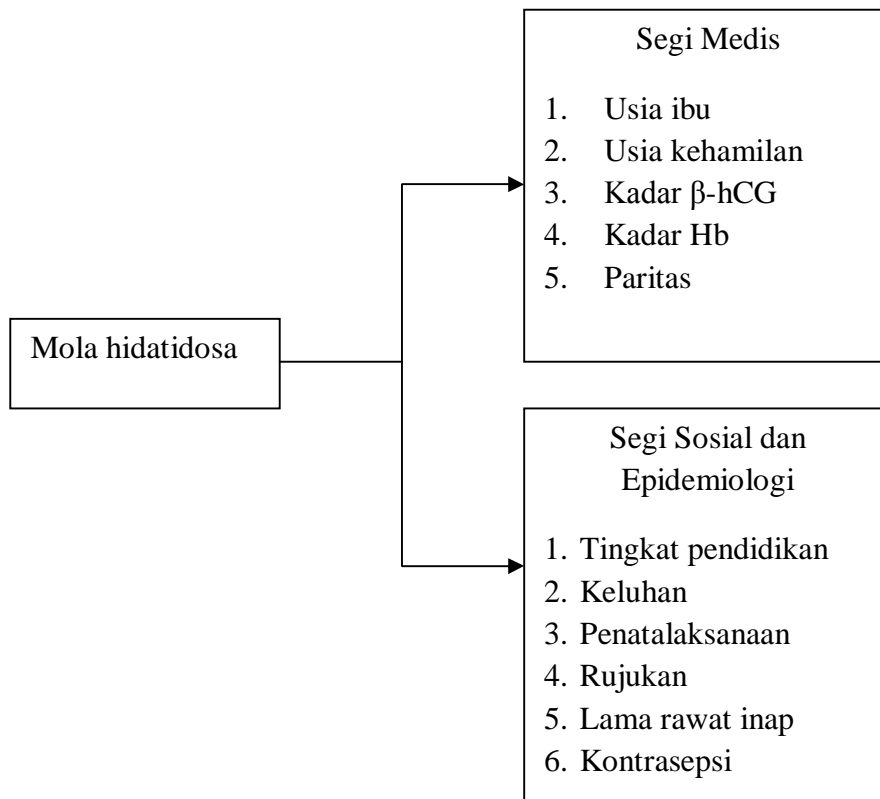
Mola hidatidosa

Segi Medis

1. Usia ibu
2. Usia kehamilan
3. Kadar β-hCG
4. Kadar Hb
5. Paritas

Segi Sosial dan Epidemiologi

1. Tingkat pendidikan
2. Keluhan
3. Penatalaksanaan
4. Rujukan
5. Lama rawat inap
6. Kontrasepsi